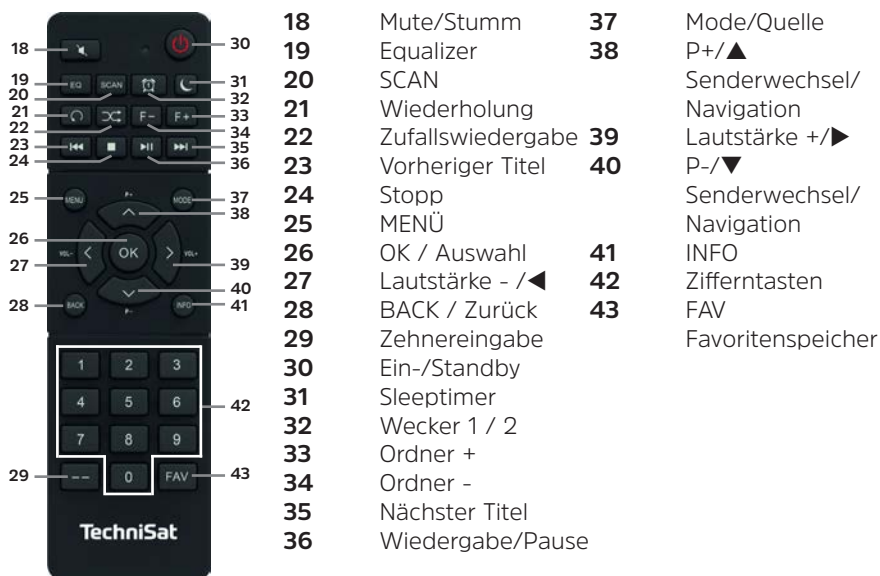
18
30
19
20
31
32
21
22
33
34
23
24
35
36
25
37
38
26
27
39
40
28
41
42
29
43

EQ SCAN F- F+ MENU MODE OK VOL- VOL+ P+ P- BACK INFO 1 2 3 4 5 6 7 8 9 -- 0 FAV

TechniSat

**18** Mute/Stumm
**19** Equalizer
**20** SCAN
**21** Wiederholung
**22** Zufallswiedergabe
**23** Vorheriger Titel
**24** Stopp
**25** MENÜ
**26** OK / Auswahl
**27** Lautstärke - /◀
**28** BACK / Zurück
**29** Zehnereingabe
**30** Ein-/Standby
**31** Sleeptimer
**32** Wecker 1 / 2
**33** Ordner +
**34** Ordner -
**35** Nächster Titel
**36** Wiedergabe/Pause

**37** Mode/Quelle
**38** P+/▲ Senderwechsel/ Navigation
**39** Lautstärke +/▶
**40** P-/▼ Senderwechsel/ Navigation
**41** INFO
**42** Zifferntasten
**43** FAV Favoritenspeicher